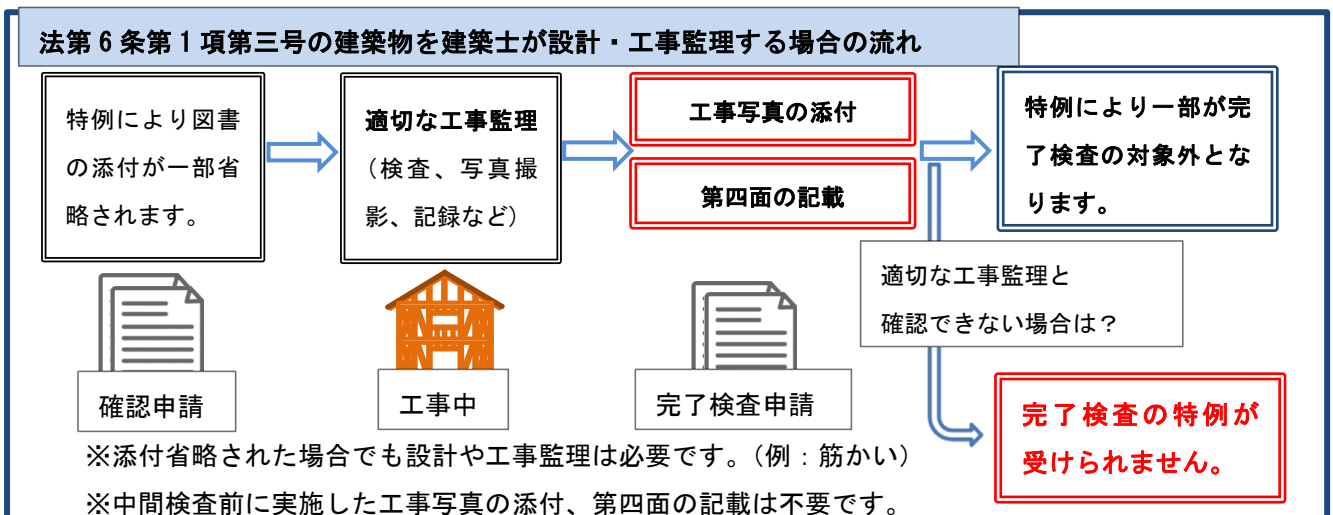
法第６条第１項第三号の建築物を建築士が設計・工事監理する場合の流れ

特例により図書の添付が一部省略されます。

適切な工事監理
（検査、写真撮影、記録など）

工事写真の添付

第四面の記載

特例により一部が完了検査の対象外となります。

適切な工事監理と確認できない場合は？

完了検査の特例が受けられません。

確認申請

工事中

完了検査申請

※添付省略された場合でも設計や工事監理は必要です。（例：筋かい）

※中間検査前に実施した工事写真の添付、第四面の記載は不要です。